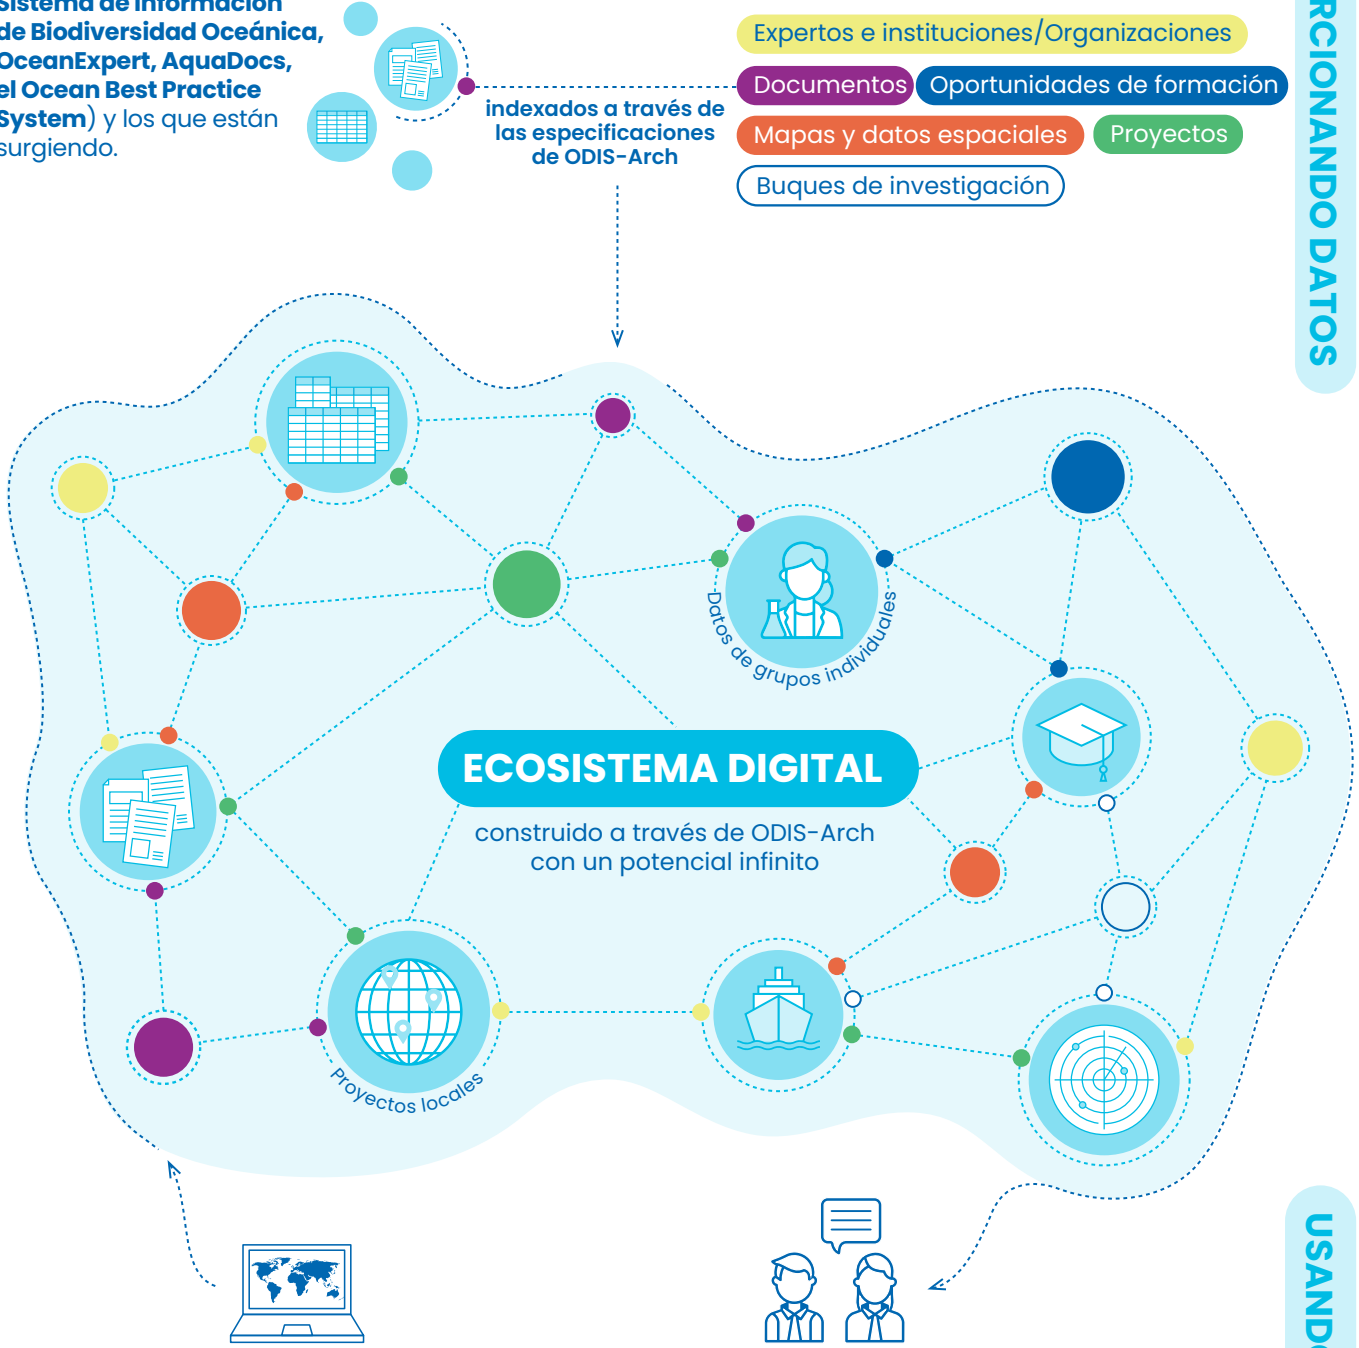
Sistema de Información de Biodiversidad Oceánica, OceanExpert, AquaDocs, el Ocean Best Practice System) y los que están surgiendo.

indexados a través de las especificaciones de ODIS-Arch

Expertos e instituciones/Organizaciones

Documentos

Oportunidades de formación

Mapas y datos espaciales

Proyectos

Buques de investigación

RCIONANDO DATOS

Datos de grupos individuales

ECOSISTEMA DIGITAL

construido a través de ODIS-Arch con un potencial infinito

Proyectos locales

USANDO